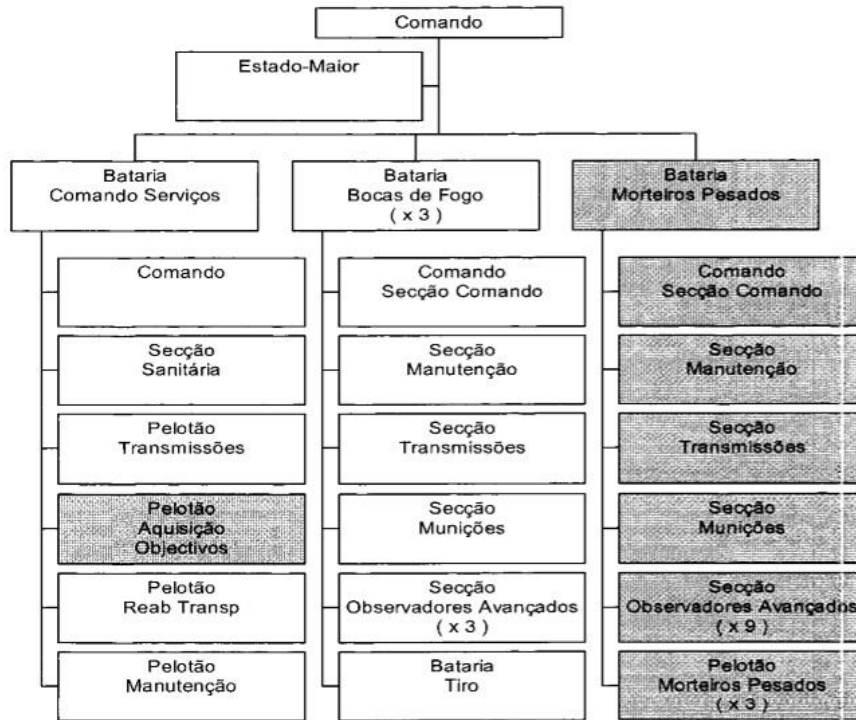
Comando

Estado-Maior

Bataria
Comando Serviços

Comando

Secção
Sanitária

Pelotão
Transmissões

Pelotão
Aquisição
Objectivos

Pelotão
Reab Transp

Pelotão
Manutenção

Bataria
Bocas de Fogo
( x 3 )

Comando
Secção Comando

Secção
Manutenção

Secção
Transmissões

Secção
Munições

Secção
Observadores Avançados
( x 3 )

Bataria
Tiro

Bataria
Morteiros Pesados

Comando
Secção Comando

Secção
Manutenção

Secção
Transmissões

Secção
Munições

Secção
Observadores Avançados
( x 9 )

Pelotão
Morteiros Pesados
( x 3 )